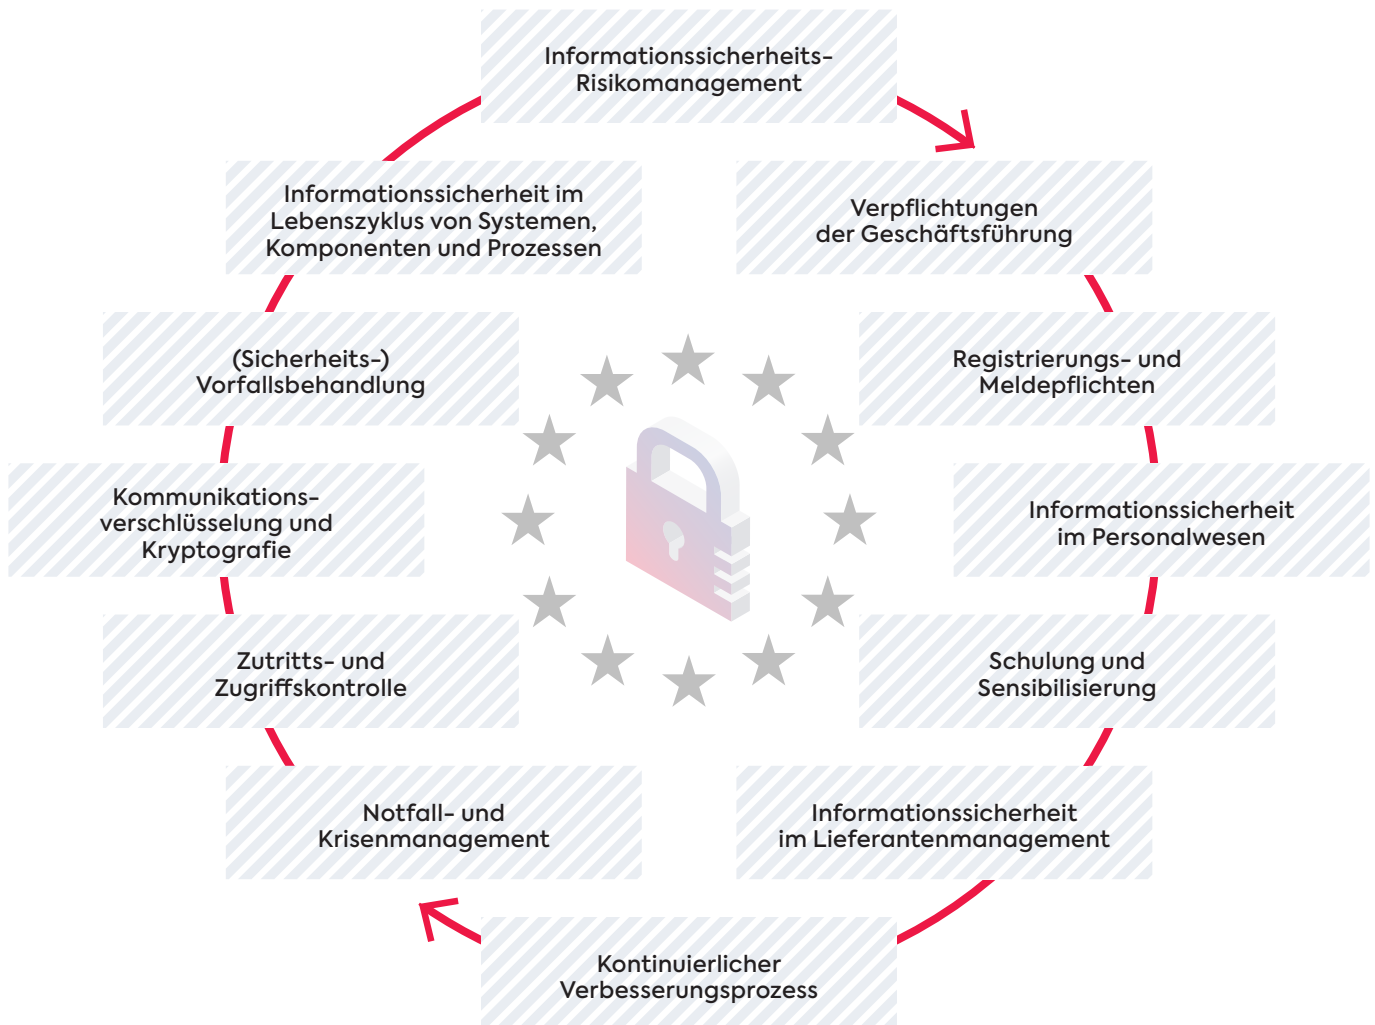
Informationssicherheits-Risikomanagement

Verpflichtungen der Geschäftsführung

Registrierungs- und Meldepflichten

Informationssicherheit im Personalwesen

Schulung und Sensibilisierung

Informationssicherheit im Lieferantenmanagement

Kontinuierlicher Verbesserungsprozess

Notfall- und Krisenmanagement

Zutritts- und Zugriffskontrolle

Kommunikations-verschlüsselung und Kryptografie

(Sicherheits-) Vorfallsbehandlung

Informationssicherheit im Lebenszyklus von Systemen, Komponenten und Prozessen